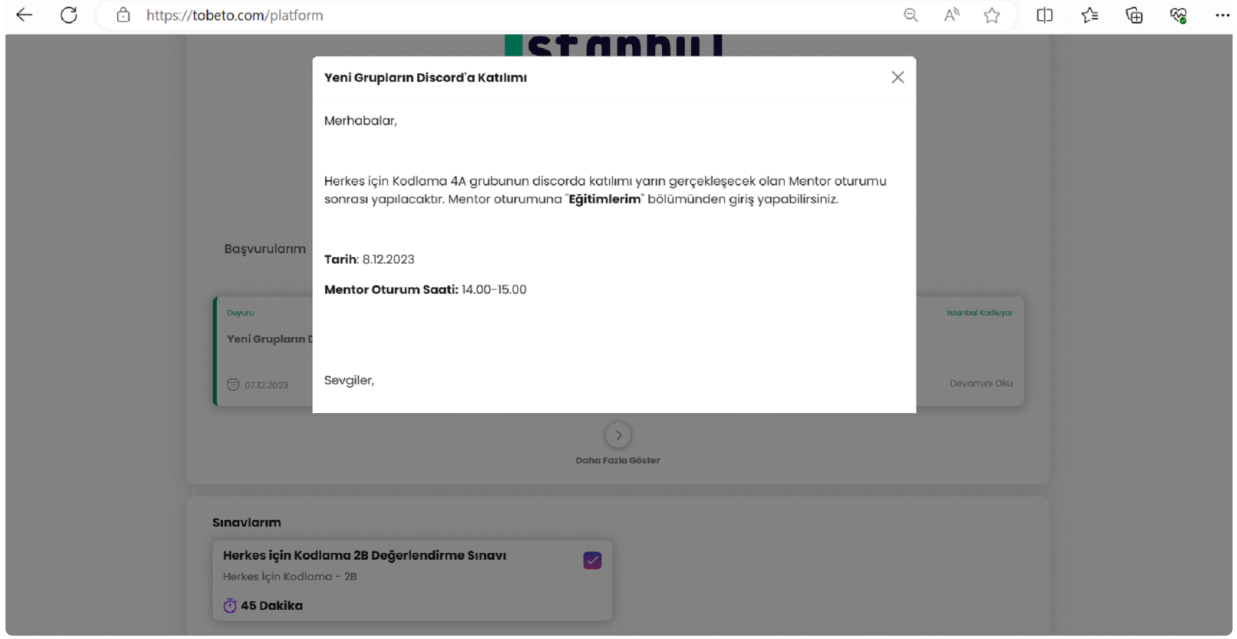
https://tobeto.com/platform

Yeni Grupların Discord'a Katılımı

Merhabalar,

Herkes için Kodlama 4A grubunun discorda katılımı yarın gerçekleşecek olan Mentor oturumu sonrası yapılacaktır. Mentor oturumuna "**Eğitimlerim**" bölümünden giriş yapabilirsiniz.

**Tarih**: 8.12.2023

**Mentor Oturum Saati:** 14.00-15.00

Sevgiler,

Başvurularım

Duyuru

Yeni Grupların D

07.12.2023

İstanbul Kodluyor

Devamını Oku

Daha Fazla Göster

Sınavlarım

Herkes için Kodlama 2B Değerlendirme Sınavı

Herkes İçin Kodlama - 2B

45 Dakika